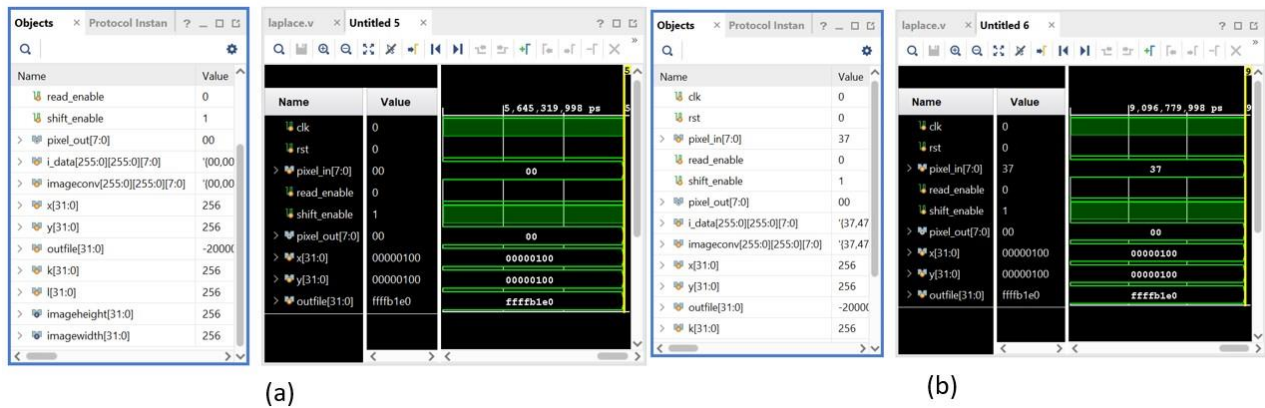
Objects × Protocol Instan ? _ □ ⧉

| Name | Value |
|---|---|
| read_enable | 0 |
| shift_enable | 1 |
| pixel_out[7:0] | 00 |
| i_data[255:0][255:0][7:0] | '{00,00 |
| imageconv[255:0][255:0][7:0] | '{00,00 |
| x[31:0] | 256 |
| y[31:0] | 256 |
| outfile[31:0] | -20000 |
| k[31:0] | 256 |
| l[31:0] | 256 |
| imageheight[31:0] | 256 |
| imagewidth[31:0] | 256 |

laplace.v × Untitled 5 × ? □ ⧉

5,645,319,998 ps

| Name | Value | |
|---|---|---|
| clk | 0 | |
| rst | 0 | |
| pixel_in[7:0] | 00 | 00 |
| read_enable | 0 | |
| shift_enable | 1 | |
| pixel_out[7:0] | 00 | 00 |
| x[31:0] | 00000100 | 00000100 |
| y[31:0] | 00000100 | 00000100 |
| outfile[31:0] | ffffb1e0 | ffffb1e0 |

(a)

Objects × Protocol Instan ? _ □ ⧉

| Name | Value |
|---|---|
| clk | 0 |
| rst | 0 |
| pixel_in[7:0] | 37 |
| read_enable | 0 |
| shift_enable | 1 |
| pixel_out[7:0] | 00 |
| i_data[255:0][255:0][7:0] | '{37,47 |
| imageconv[255:0][255:0][7:0] | '{37,47 |
| x[31:0] | 256 |
| y[31:0] | 256 |
| outfile[31:0] | -20000 |
| k[31:0] | 256 |

laplace.v × Untitled 6 × ? □ ⧉

9,096,779,998 ps

| Name | Value | |
|---|---|---|
| clk | 0 | |
| rst | 0 | |
| pixel_in[7:0] | 37 | 37 |
| read_enable | 0 | |
| shift_enable | 1 | |
| pixel_out[7:0] | 00 | 00 |
| x[31:0] | 00000100 | 00000100 |
| y[31:0] | 00000100 | 00000100 |
| outfile[31:0] | ffffb1e0 | ffffb1e0 |

(b)